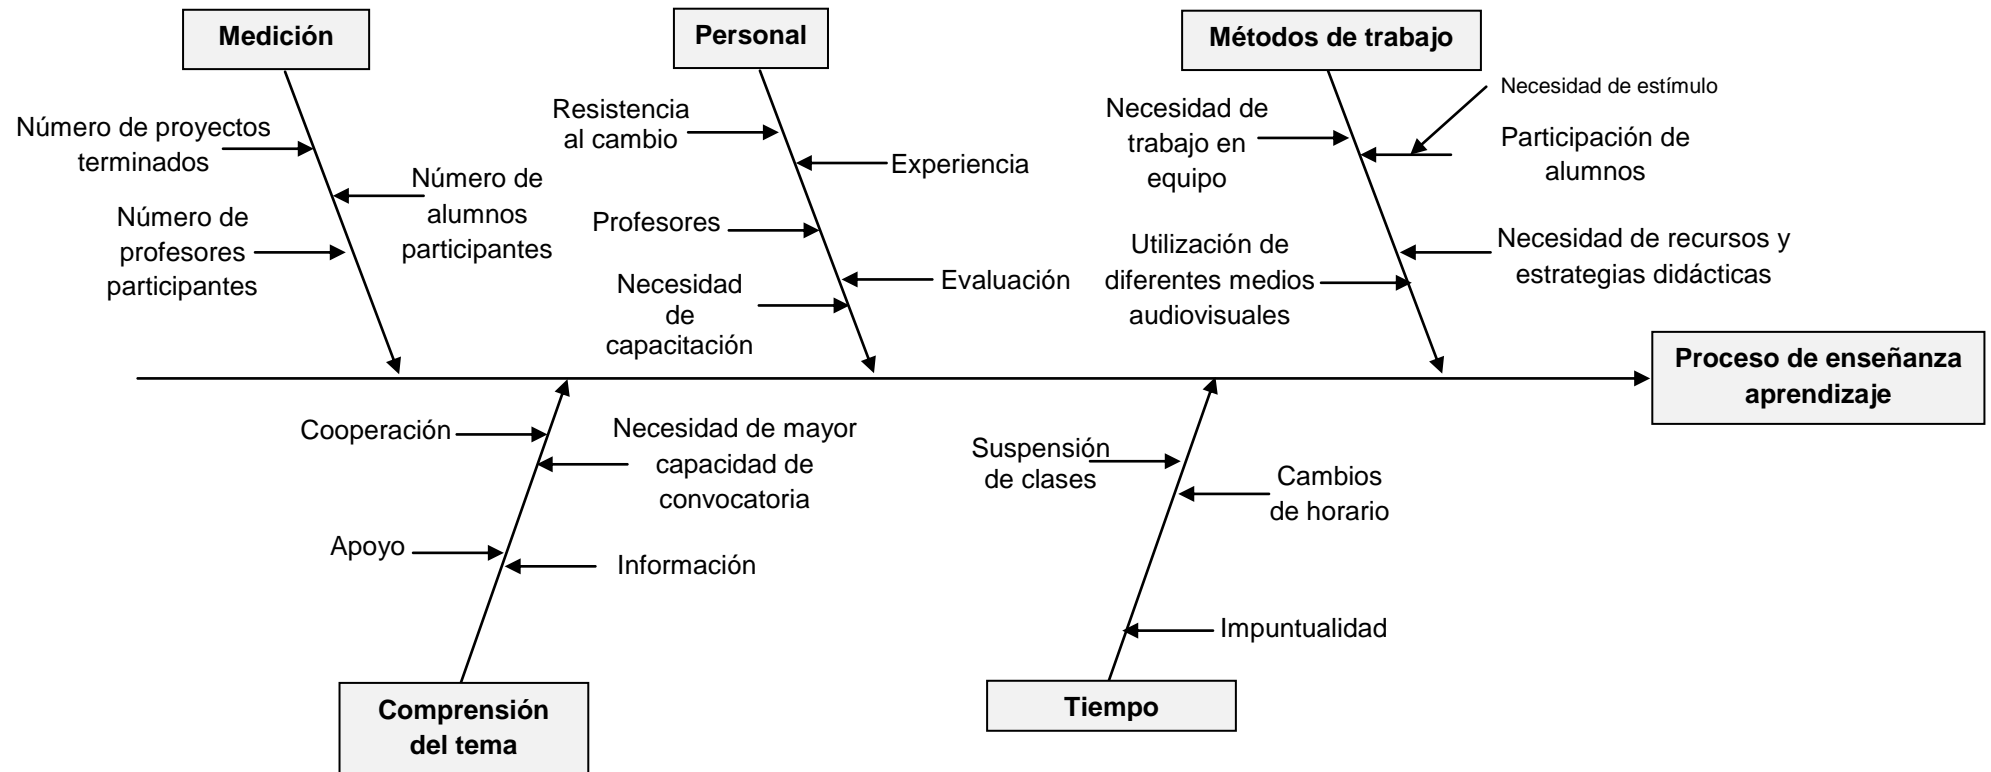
Medición

Número de proyectos terminados

Número de alumnos participantes

Número de profesores participantes

Personal

Resistencia al cambio

Experiencia

Profesores

Evaluación

Necesidad de capacitación

Métodos de trabajo

Necesidad de estímulo

Necesidad de trabajo en equipo

Participación de alumnos

Utilización de diferentes medios audiovisuales

Necesidad de recursos y estrategias didácticas

Proceso de enseñanza aprendizaje

Cooperación

Necesidad de mayor capacidad de convocatoria

Apoyo

Información

Comprensión del tema

Suspensión de clases

Cambios de horario

Impuntualidad

Tiempo